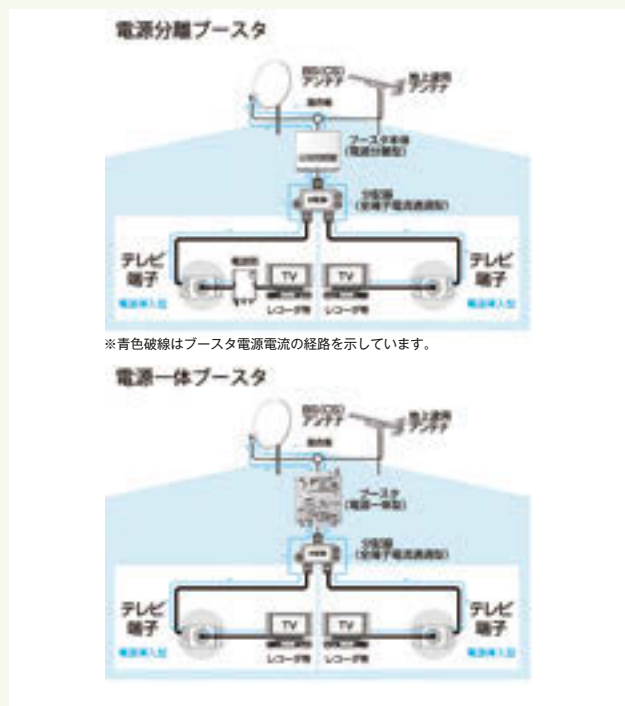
電源分離ブースタ

BS/CS アンテナ

地上波用 アンテナ

混合器

ブースタ本体 (電源分離型)

分配器 (全端子電流通過型)

テレビ 端子

電源挿入型

電源部

TV

TV

レコーダ等

レコーダ等

テレビ 端子

電源挿入型

※青色破線はブースタ電源電流の経路を示しています。

電源一体ブースタ

BS/CS アンテナ

地上波用 アンテナ

混合器

ブースタ (電源一体型)

分配器 (全端子電流通過型)

テレビ 端子

電源挿入型

TV

TV

レコーダ等

レコーダ等

テレビ 端子

電源挿入型